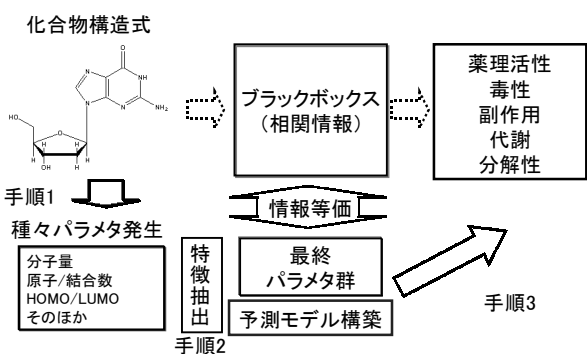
化合物構造式

HO
NH
N
N
N
$NH_2$
O
H
H
H
H
HO

ブラックボックス
（相関情報）

薬理活性
毒性
副作用
代謝
分解性

手順1

種々パラメタ発生

情報等価

分子量
原子/結合数
HOMO/LUMO
そのほか

特徴抽出

最終
パラメタ群

予測モデル構築

手順2

手順3